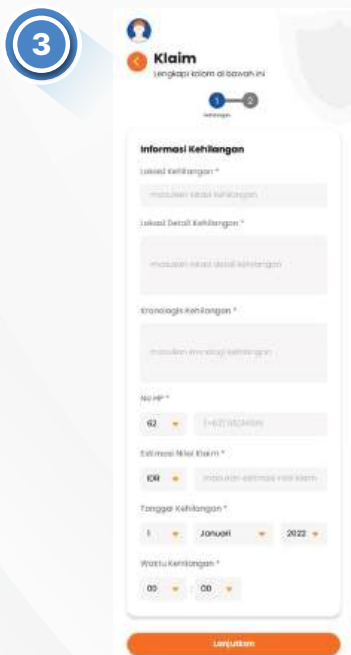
3

Klaim

Lengkapi kolom di bawah ini

1 2

Kehilangan

Informasi Kehilangan

Lokasi Kehilangan *

masukkan lokasi kehilangan

Lokasi Detail Kehilangan *

masukkan lokasi detail kehilangan

Kronologis Kehilangan *

masukkan kronologi kehilangan

No HP *

62

(+62) 1112345590

Estimasi Nilai Klaim *

IDR

masukkan estimasi nilai klaim

Tanggal Kehilangan *

1

Januari

2022

Waktu Kehilangan *

00

:

00

Lanjutkan